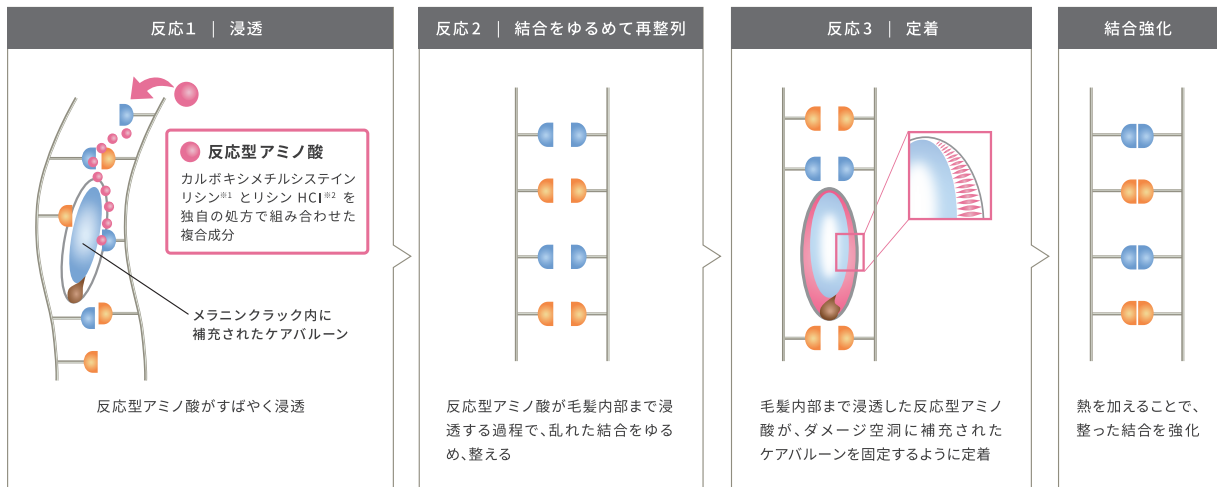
反応1 ｜ 浸透

反応型アミノ酸

カルボキシメチルシステイン リシン※1 とリシン HCl※2 を独自の処方で組み合わせた複合成分

メラニンクラック内に補充されたケアバルーン

反応型アミノ酸がすばやく浸透

反応2 ｜ 結合をゆるめて再整列

反応型アミノ酸が毛髪内部まで浸透する過程で、乱れた結合をゆるめ、整える

反応3 ｜ 定着

毛髪内部まで浸透した反応型アミノ酸が、ダメージ空洞に補充されたケアバルーンを固定するように定着

結合強化

熱を加えることで、整った結合を強化